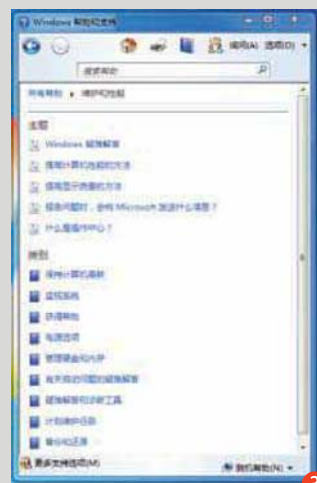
Windows 帮助和支持

打印(P) 选项(O)

搜索帮助

所有帮助 ▸ 维护和性能

主题

Windows 疑难解答

提高计算机性能的方法

提高显示质量的方法

报告问题时，会将 Microsoft 发送什么信息？

什么是操作中心？

类别

保持计算机最新

监视系统

获得帮助

电源选项

管理硬盘和内存

有关特定问题的疑难解答

疑难解答和诊断工具

计划维护任务

备份和还原

更多支持选项(M)

脱机帮助(N)